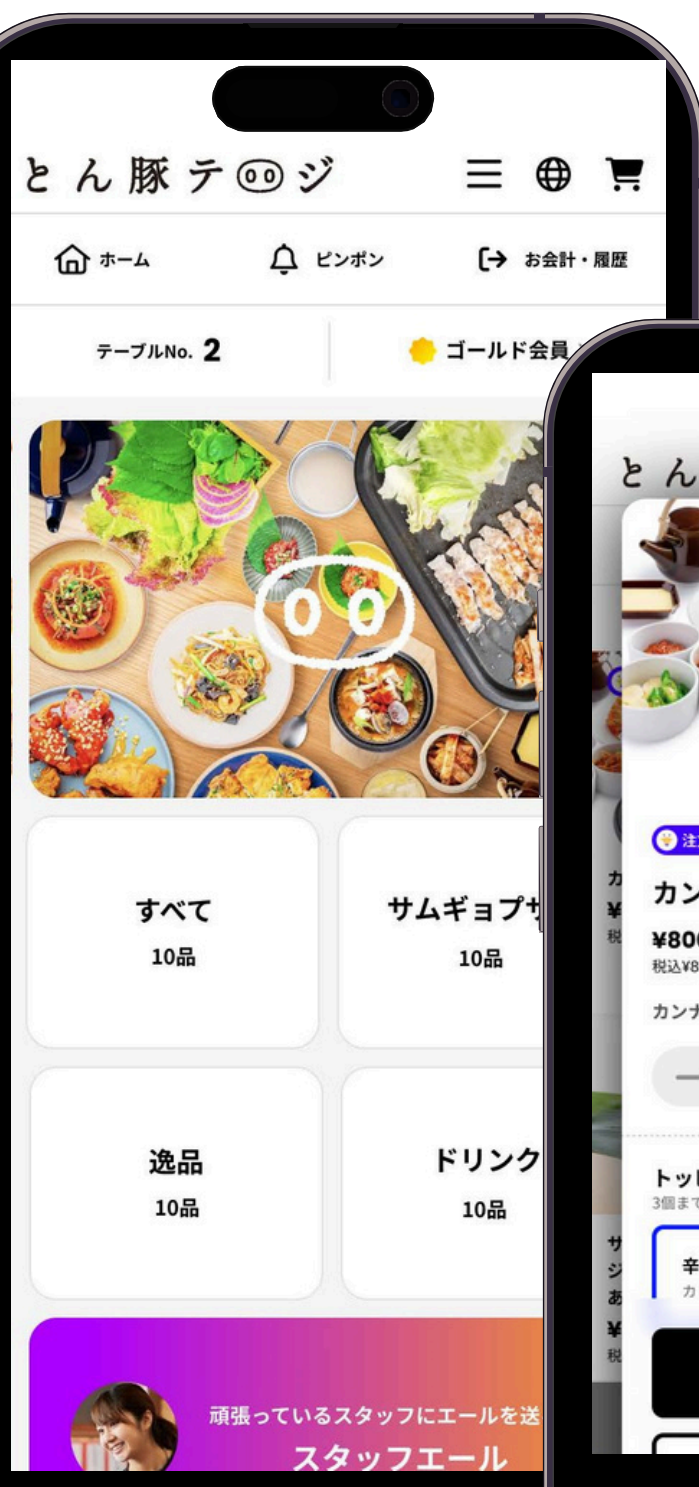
とん豚テ⓪⓪ジ

ホーム
ピンポン
お会計・履歴

テーブルNo. 2
ゴールド会員

すべて
10品

サムギョプサ
10品

逸品
10品

ドリンク
10品

頑張っているスタッフにエールを送
スタッフエール

とん

注

カン
¥80
税込¥8
カンナ

トッ
3個まで

辛
カ

カ
¥
税

サ
ジ
あ
¥
税